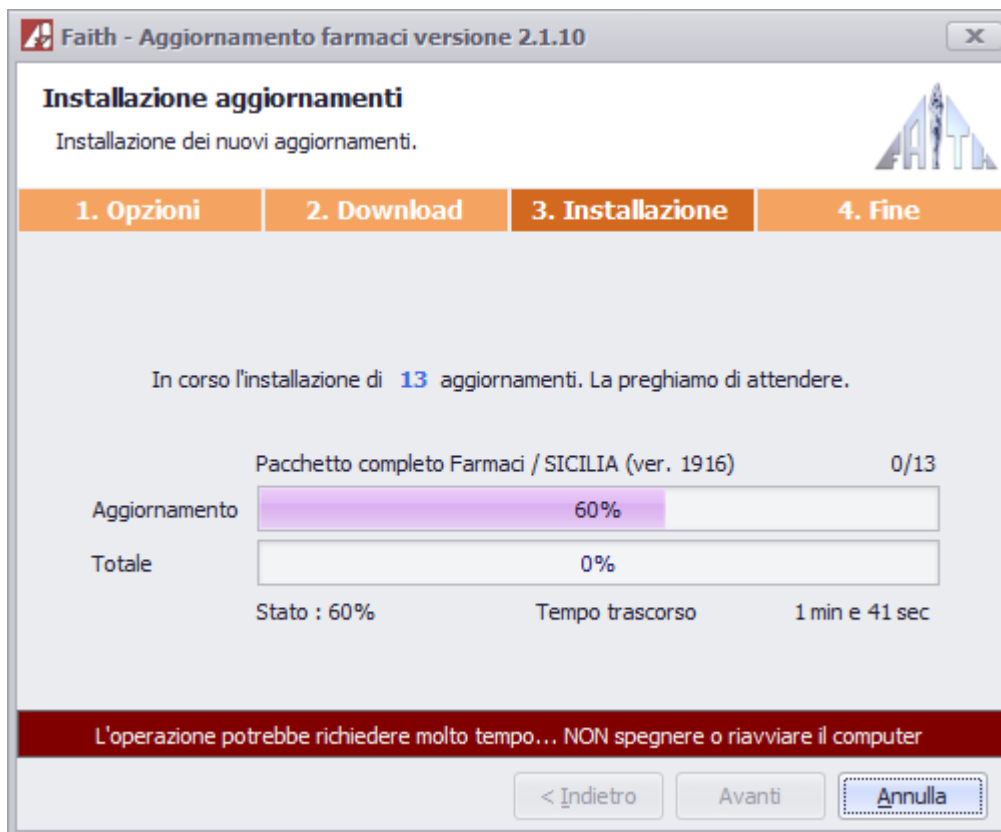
Faith - Aggiornamento farmaci versione 2.1.10

X

Installazione aggiornamenti

Installazione dei nuovi aggiornamenti.

FAITH

1. Opzioni | 2. Download | 3. Installazione | 4. Fine

In corso l'installazione di 13 aggiornamenti. La preghiamo di attendere.

Pacchetto completo Farmaci / SICILIA (ver. 1916) 0/13

Aggiornamento 60%

Totale 0%

Stato : 60% Tempo trascorso 1 min e 41 sec

L'operazione potrebbe richiedere molto tempo... NON spegnere o riavviare il computer

< Indietro Avanti Annulla